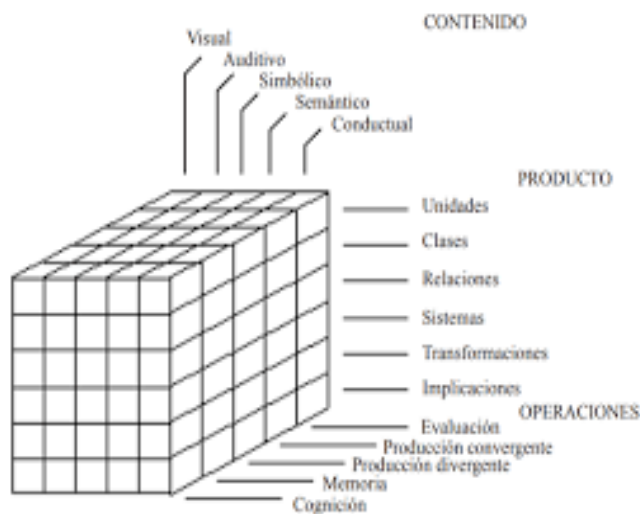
CONTENIDO

Visual
Auditivo
Simbólico
Semántico
Conductual

PRODUCTO

Unidades
Clases
Relaciones
Sistemas
Transformaciones
Implicaciones

OPERACIONES

Evaluación
Producción convergente
Producción divergente
Memoria
Cognición